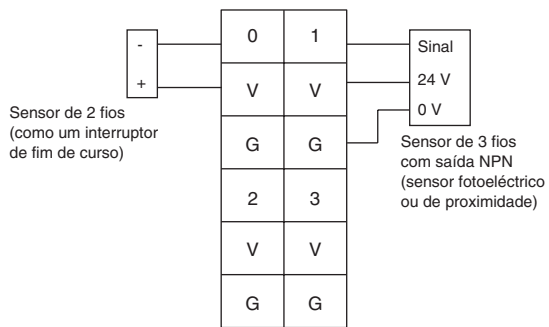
-
+

Sensor de 2 fios (como um interruptor de fim de curso)

| 0 | 1 |
|---|---|
| V | V |
| G | G |
| 2 | 3 |
| V | V |
| G | G |

Sinal
24 V
0 V

Sensor de 3 fios com saída NPN (sensor fotoeléctrico ou de proximidade)